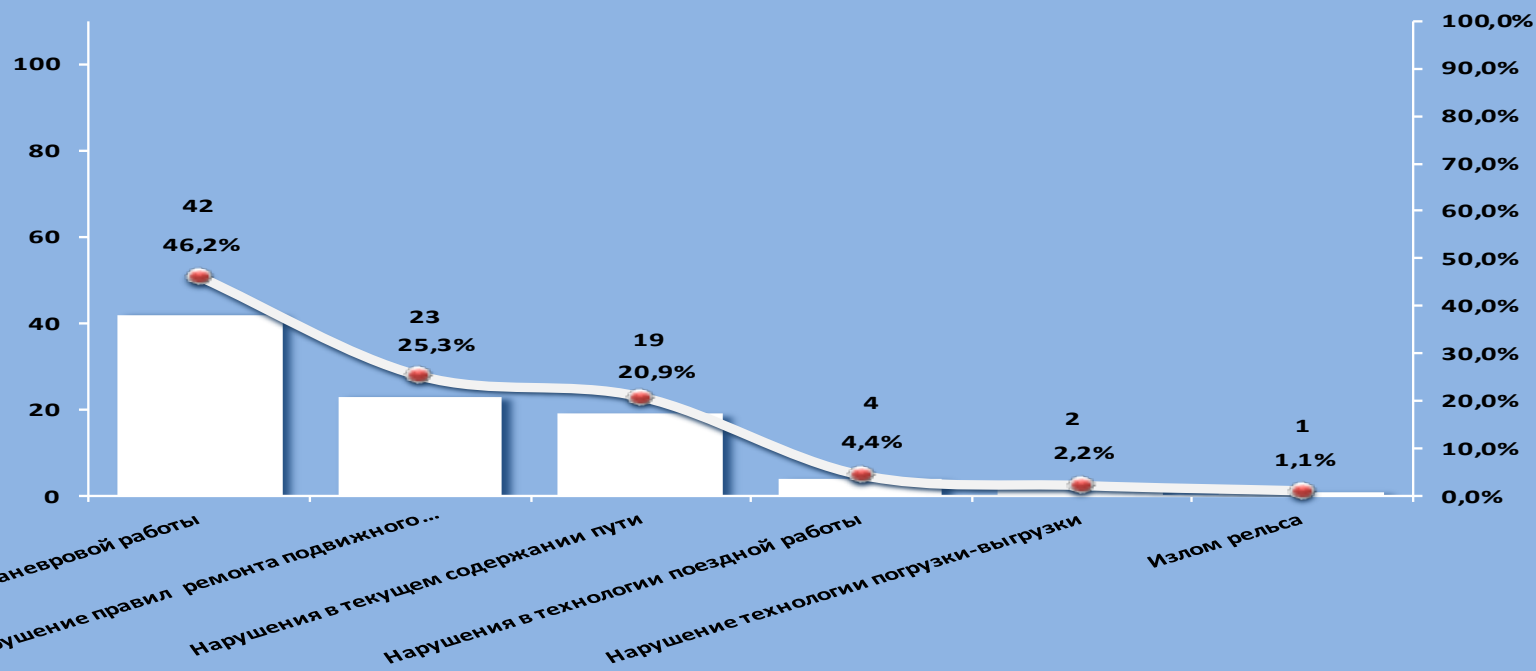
100
80
60
40
20
0

100,0%
90,0%
80,0%
70,0%
60,0%
50,0%
40,0%
30,0%
20,0%
10,0%
0,0%

42
46,2%
23
25,3%
19
20,9%
4
4,4%
2
2,2%
1
1,1%

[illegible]аневровой работы
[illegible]ушение правил ремонта подвижного ...
Нарушения в текущем содержании пути
Нарушения в технологии поездной работы
Нарушение технологии погрузки-выгрузки
Излом рельса